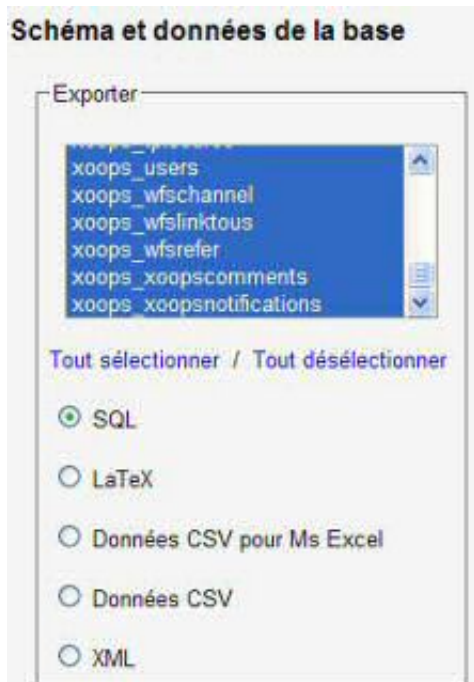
Schéma et données de la base

Exporter

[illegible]
xoops_users
xoops_wfschannel
xoops_wfslinktous
xoops_wfsrefer
xoops_xoopscomments
xoops_xoopsnotifications

Tout sélectionner / Tout désélectionner

SQL

LaTeX

Données CSV pour Ms Excel

Données CSV

XML